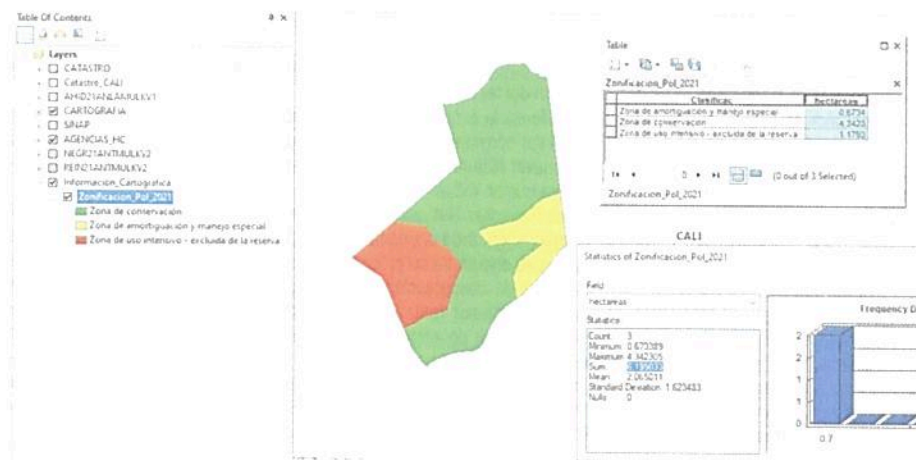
Table Of Contents

Layers
CATASTRO
Catastre_CALI
AHID21ANLAMULKV1
CARTOGRAFIA
SINAP
AGENCIAS_HC
NEGR21ANTMULKV2
REIN21ANTMULKV2
Informacion_Cartografica
Zonificacion_Pol_2021
Zona de conservacion
Zona de amortiguacion y manejo especial
Zona de uso intensivo - excluida de la reserva

Table
Zonificacion_Pol_2021

| Clasificac | hectareas |
|---|---|
| Zona de amortiguacion y manejo especial | 0,6734 |
| Zona de conservacion | 4,3423 |
| Zona de uso intensivo - excluida de la reserva | 1,1792 |

(0 out of 3 Selected)
Zonificacion_Pol_2021

CALI

Statistics of Zonificacion_Pol_2021
Field
hectareas
Statistics
Count: 3
Minimum: 0.673389
Maximum: 4.342305
Sum: 6.195033
Mean: 2.065011
Standard Deviation: 1.623433
Nulls: 0

Frequency D
2
1
0
0.7